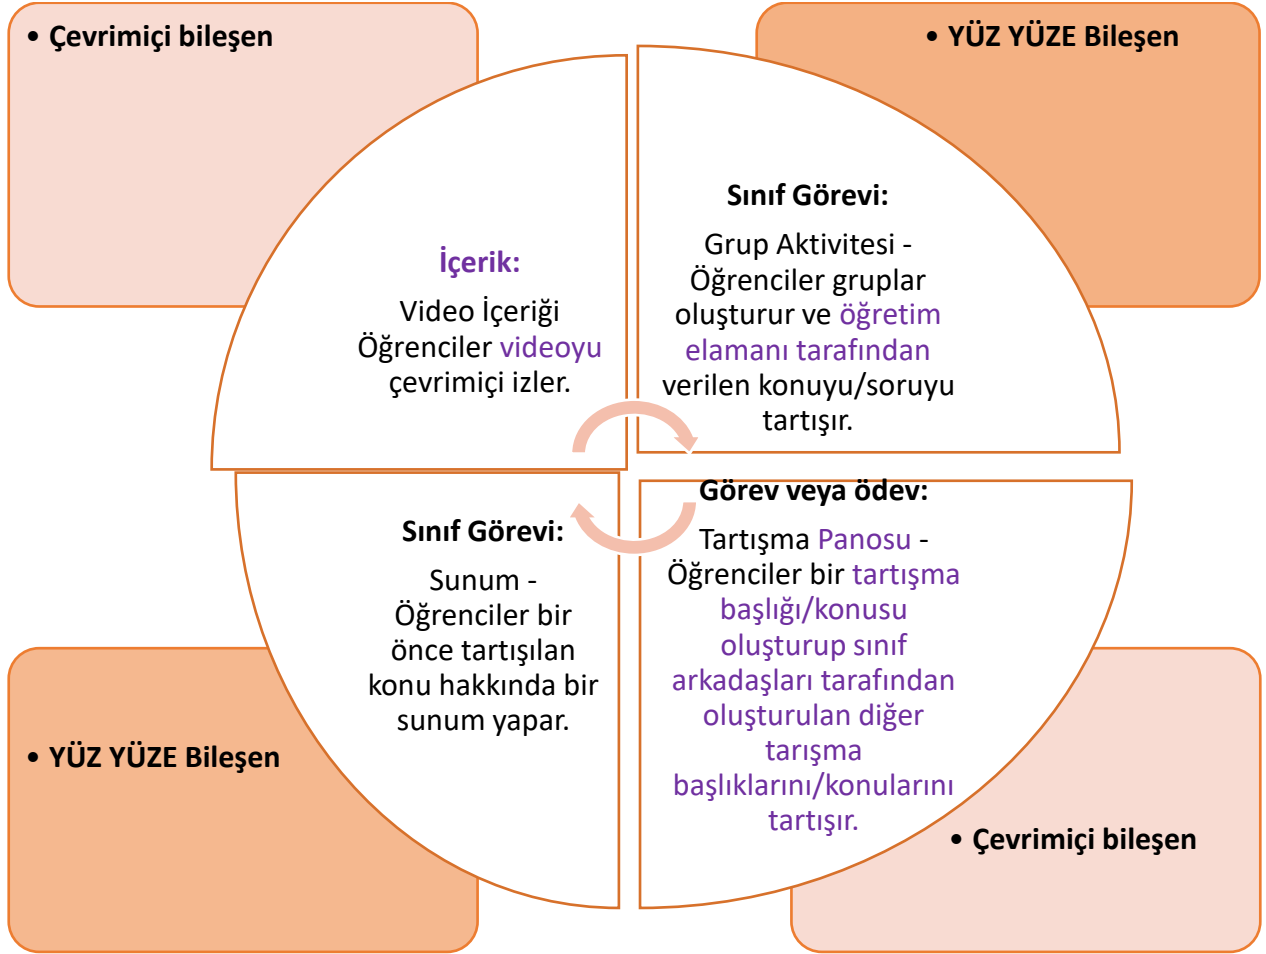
• Çevrimiçi bileşen

• YÜZ YÜZE Bileşen

İçerik:
Video İçeriği Öğrenciler videoyu çevrimiçi izler.

Sınıf Görevi:
Grup Aktivitesi - Öğrenciler gruplar oluşturur ve öğretim elamanı tarafından verilen konuyu/soruyu tartışır.

Sınıf Görevi:
Sunum - Öğrenciler bir önce tartışılan konu hakkında bir sunum yapar.

Görev veya ödev:
Tartışma Panosu - Öğrenciler bir tartışma başlığı/konusu oluşturup sınıf arkadaşları tarafından oluşturulan diğer tarışma başlıklarını/konularını tartışır.

• YÜZ YÜZE Bileşen

• Çevrimiçi bileşen